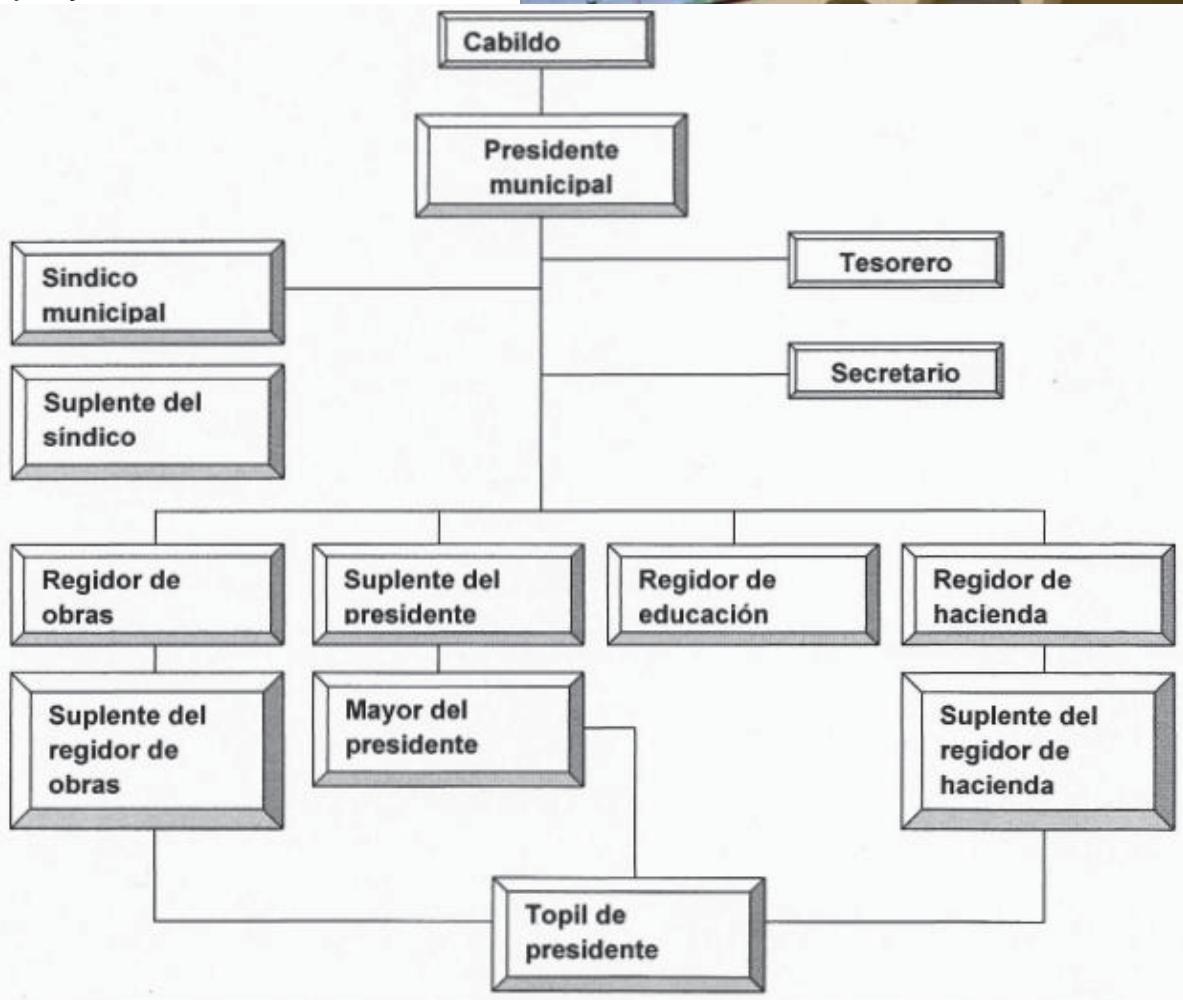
Cabildo

Presidente municipal

Sindico municipal

Tesorero

Secretario

Suplente del síndico

Regidor de obras

Suplente del presidente

Regidor de educación

Regidor de hacienda

Suplente del regidor de obras

Mayor del presidente

Suplente del regidor de hacienda

Topil de presidente